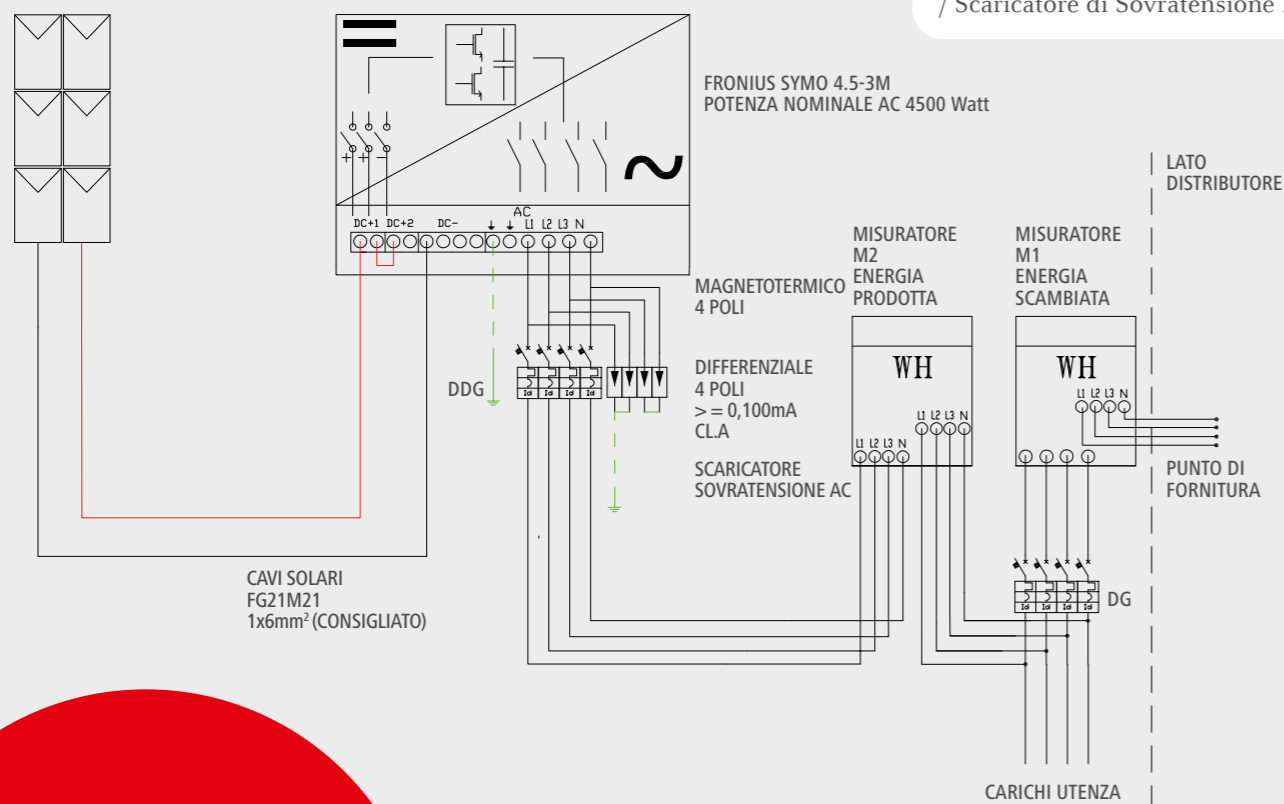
/ Scaricatore di Sovratensione

FRONIUS SYMO 4.5-3M
POTENZA NOMINALE AC 4500 Watt

DC+1 DC+2 DC−
AC
L1 L2 L3 N

LATO DISTRIBUTORE

MISURATORE
M2
ENERGIA
PRODOTTA

MISURATORE
M1
ENERGIA
SCAMBIATA

MAGNETOTERMICO
4 POLI

DIFFERENZIALE
4 POLI
>= 0,100mA
CL.A

SCARICATORE
SOVRATENSIONE AC

DDG

Id Id Id Id

WH
L1 L2 L3 N
L1 L2 L3 N

WH
L1 L2 L3 N

PUNTO DI
FORNITURA

CAVI SOLARI
FG21M21
1x6mm$^2$ (CONSIGLIATO)

Id Id Id Id
DG

CARICHI UTENZA